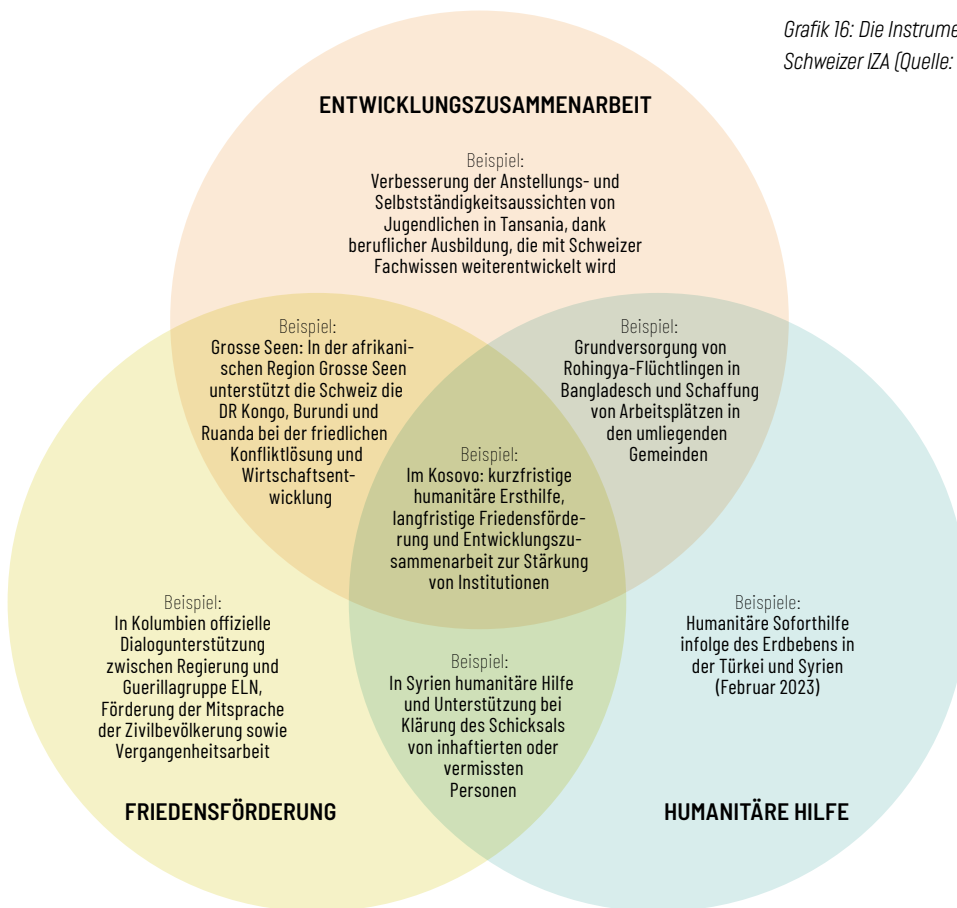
Grafik 16: Die Instrume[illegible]
Schweizer IZA (Quelle: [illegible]

ENTWICKLUNGSZUSAMMENARBEIT

Beispiel:
Verbesserung der Anstellungs- und Selbstständigkeitsaussichten von Jugendlichen in Tansania, dank beruflicher Ausbildung, die mit Schweizer Fachwissen weiterentwickelt wird

Beispiel:
Grosse Seen: In der afrikanischen Region Grosse Seen unterstützt die Schweiz die DR Kongo, Burundi und Ruanda bei der friedlichen Konfliktlösung und Wirtschaftsentwicklung

Beispiel:
Grundversorgung von Rohingya-Flüchtlingen in Bangladesch und Schaffung von Arbeitsplätzen in den umliegenden Gemeinden

Beispiel:
Im Kosovo: kurzfristige humanitäre Ersthilfe, langfristige Friedensförderung und Entwicklungszusammenarbeit zur Stärkung von Institutionen

Beispiel:
In Kolumbien offizielle Dialogunterstützung zwischen Regierung und Guerillagruppe ELN, Förderung der Mitsprache der Zivilbevölkerung sowie Vergangenheitsarbeit

Beispiel:
In Syrien humanitäre Hilfe und Unterstützung bei Klärung des Schicksals von inhaftierten oder vermissten Personen

Beispiele:
Humanitäre Soforthilfe infolge des Erdbebens in der Türkei und Syrien (Februar 2023)

FRIEDENSFÖRDERUNG

HUMANITÄRE HILFE